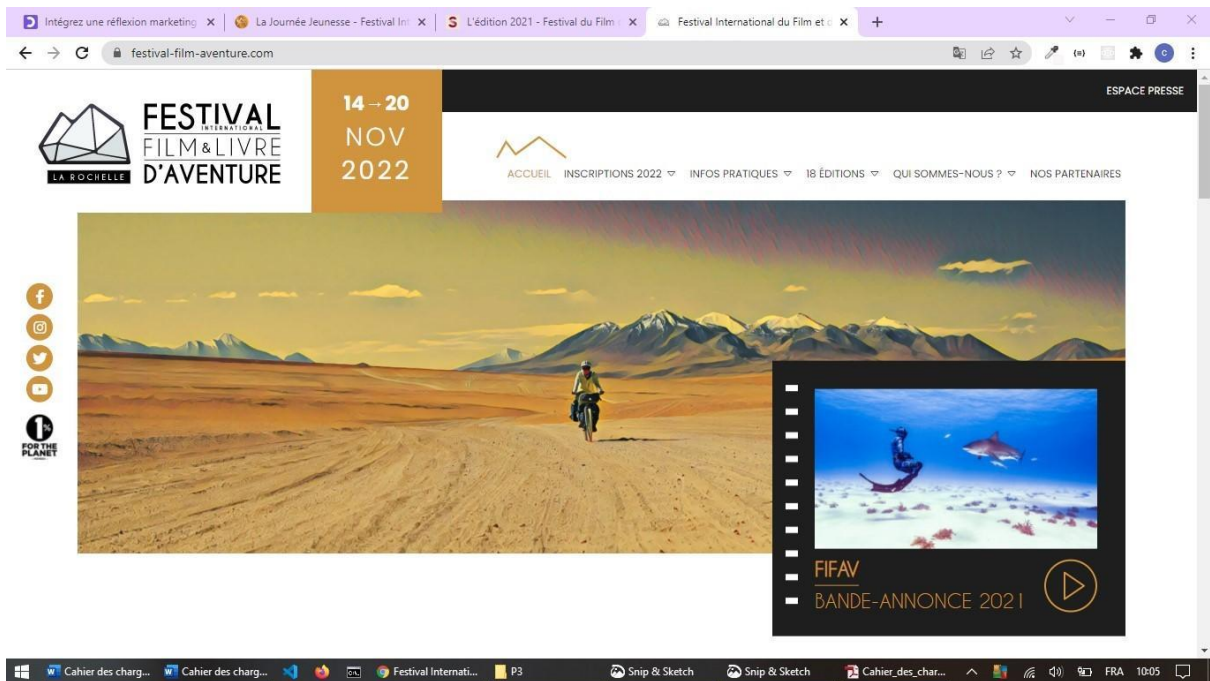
Intégrez une réflexion marketing ×
La Journée Jeunesse - Festival Int ×
L'édition 2021 - Festival du Film ×
Festival International du Film et d ×
+

festival-film-aventure.com

ESPACE PRESSE

FESTIVAL
INTERNATIONAL
FILM & LIVRE
LA ROCHELLE
D'AVENTURE

14 → 20
NOV
2022

ACCUEIL INSCRIPTIONS 2022 ▽ INFOS PRATIQUES ▽ 18 ÉDITIONS ▽ QUI SOMMES-NOUS ? ▽ NOS PARTENAIRES

1% FOR THE PLANET

FIFAV
BANDE-ANNONCE 2021

Cahier des charg... Cahier des charg... Festival Internati... P3 Snip & Sketch Snip & Sketch Cahier_des_char... FRA 10:05